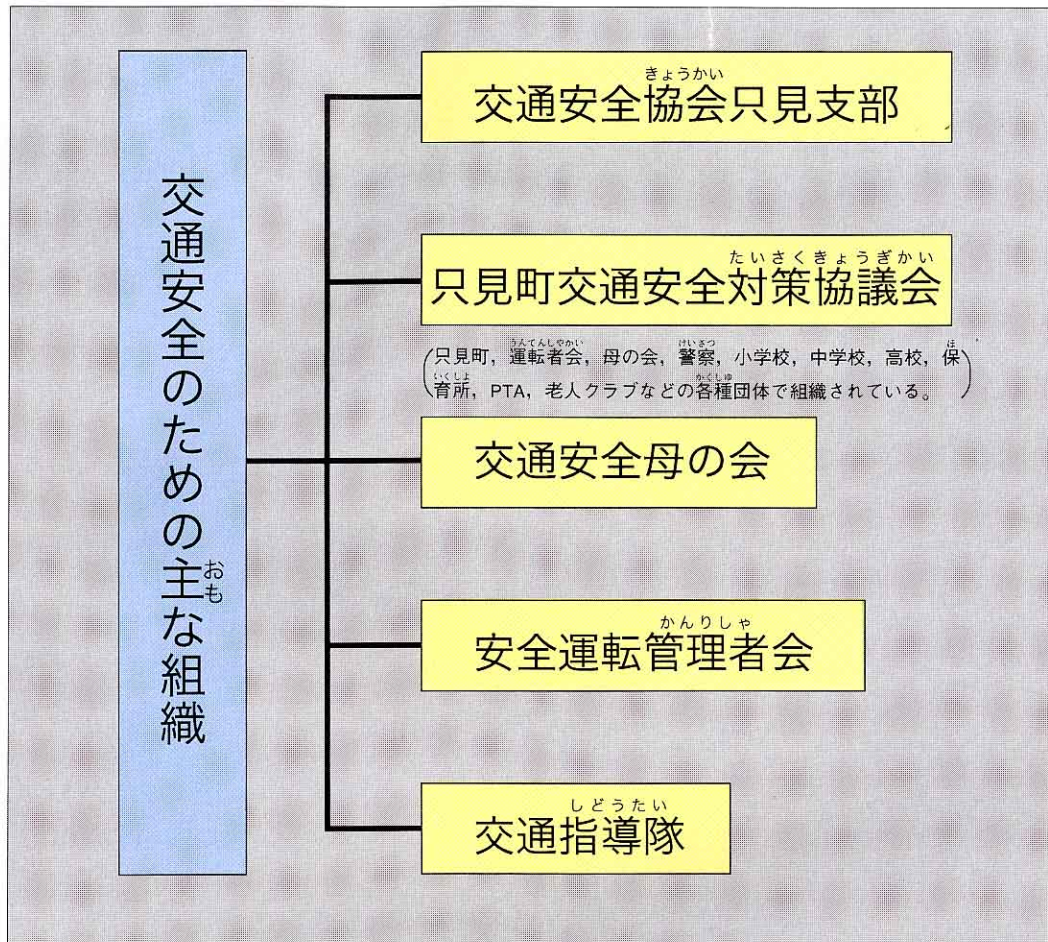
交通安全のための主な組織

交通安全協会只見支部

只見町交通安全対策協議会

（只見町，運転者会，母の会，警察，小学校，中学校，高校，保育所，PTA，老人クラブなどの各種団体で組織されている。）

交通安全母の会

安全運転管理者会

交通指導隊